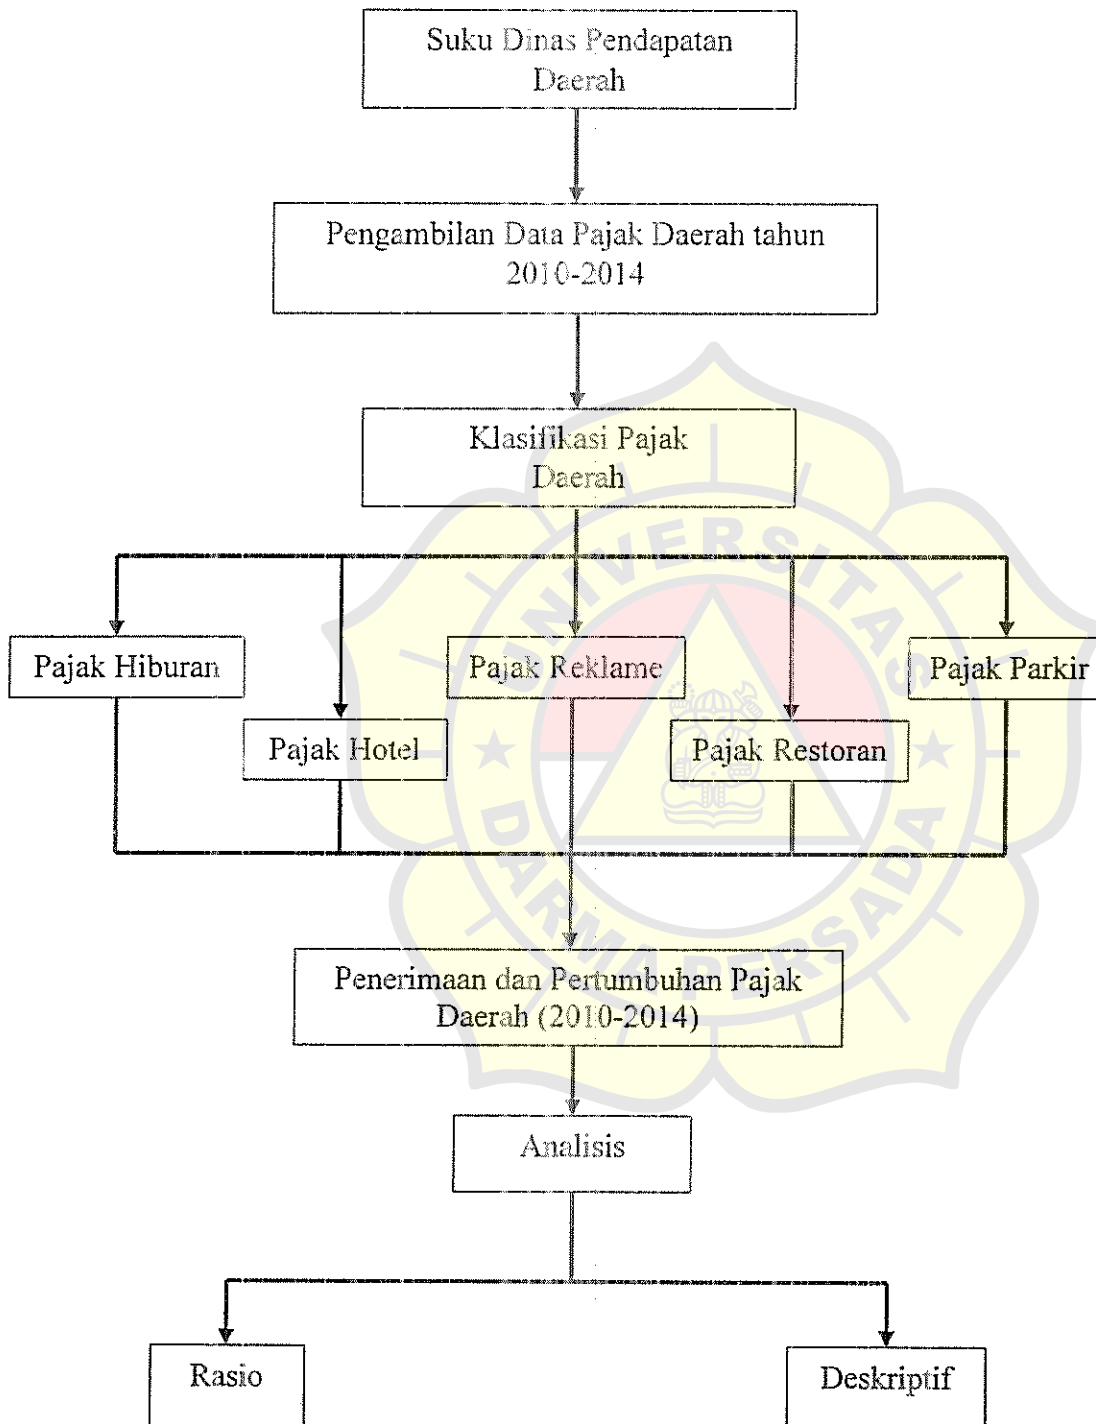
Suku Dinas Pendapatan Daerah

Pengambilan Data Pajak Daerah tahun 2010-2014

Klasifikasi Pajak Daerah

Pajak Hiburan

Pajak Hotel

Pajak Reklame

Pajak Restoran

Pajak Parkir

Penerimaan dan Pertumbuhan Pajak Daerah (2010-2014)

Analisis

Rasio

Deskriptif

UNIVERSITAS DARMA PERSADA